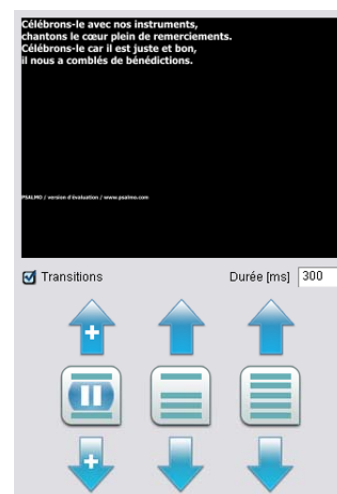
Célébrons-le avec nos instruments,
chantons le cœur plein de remerciements.
Célébrons-le car il est juste et bon,
il nous a comblés de bénédictions.

PSALMO / version d'évaluation / www.psalmo.com

Transitions

Durée [ms] 300